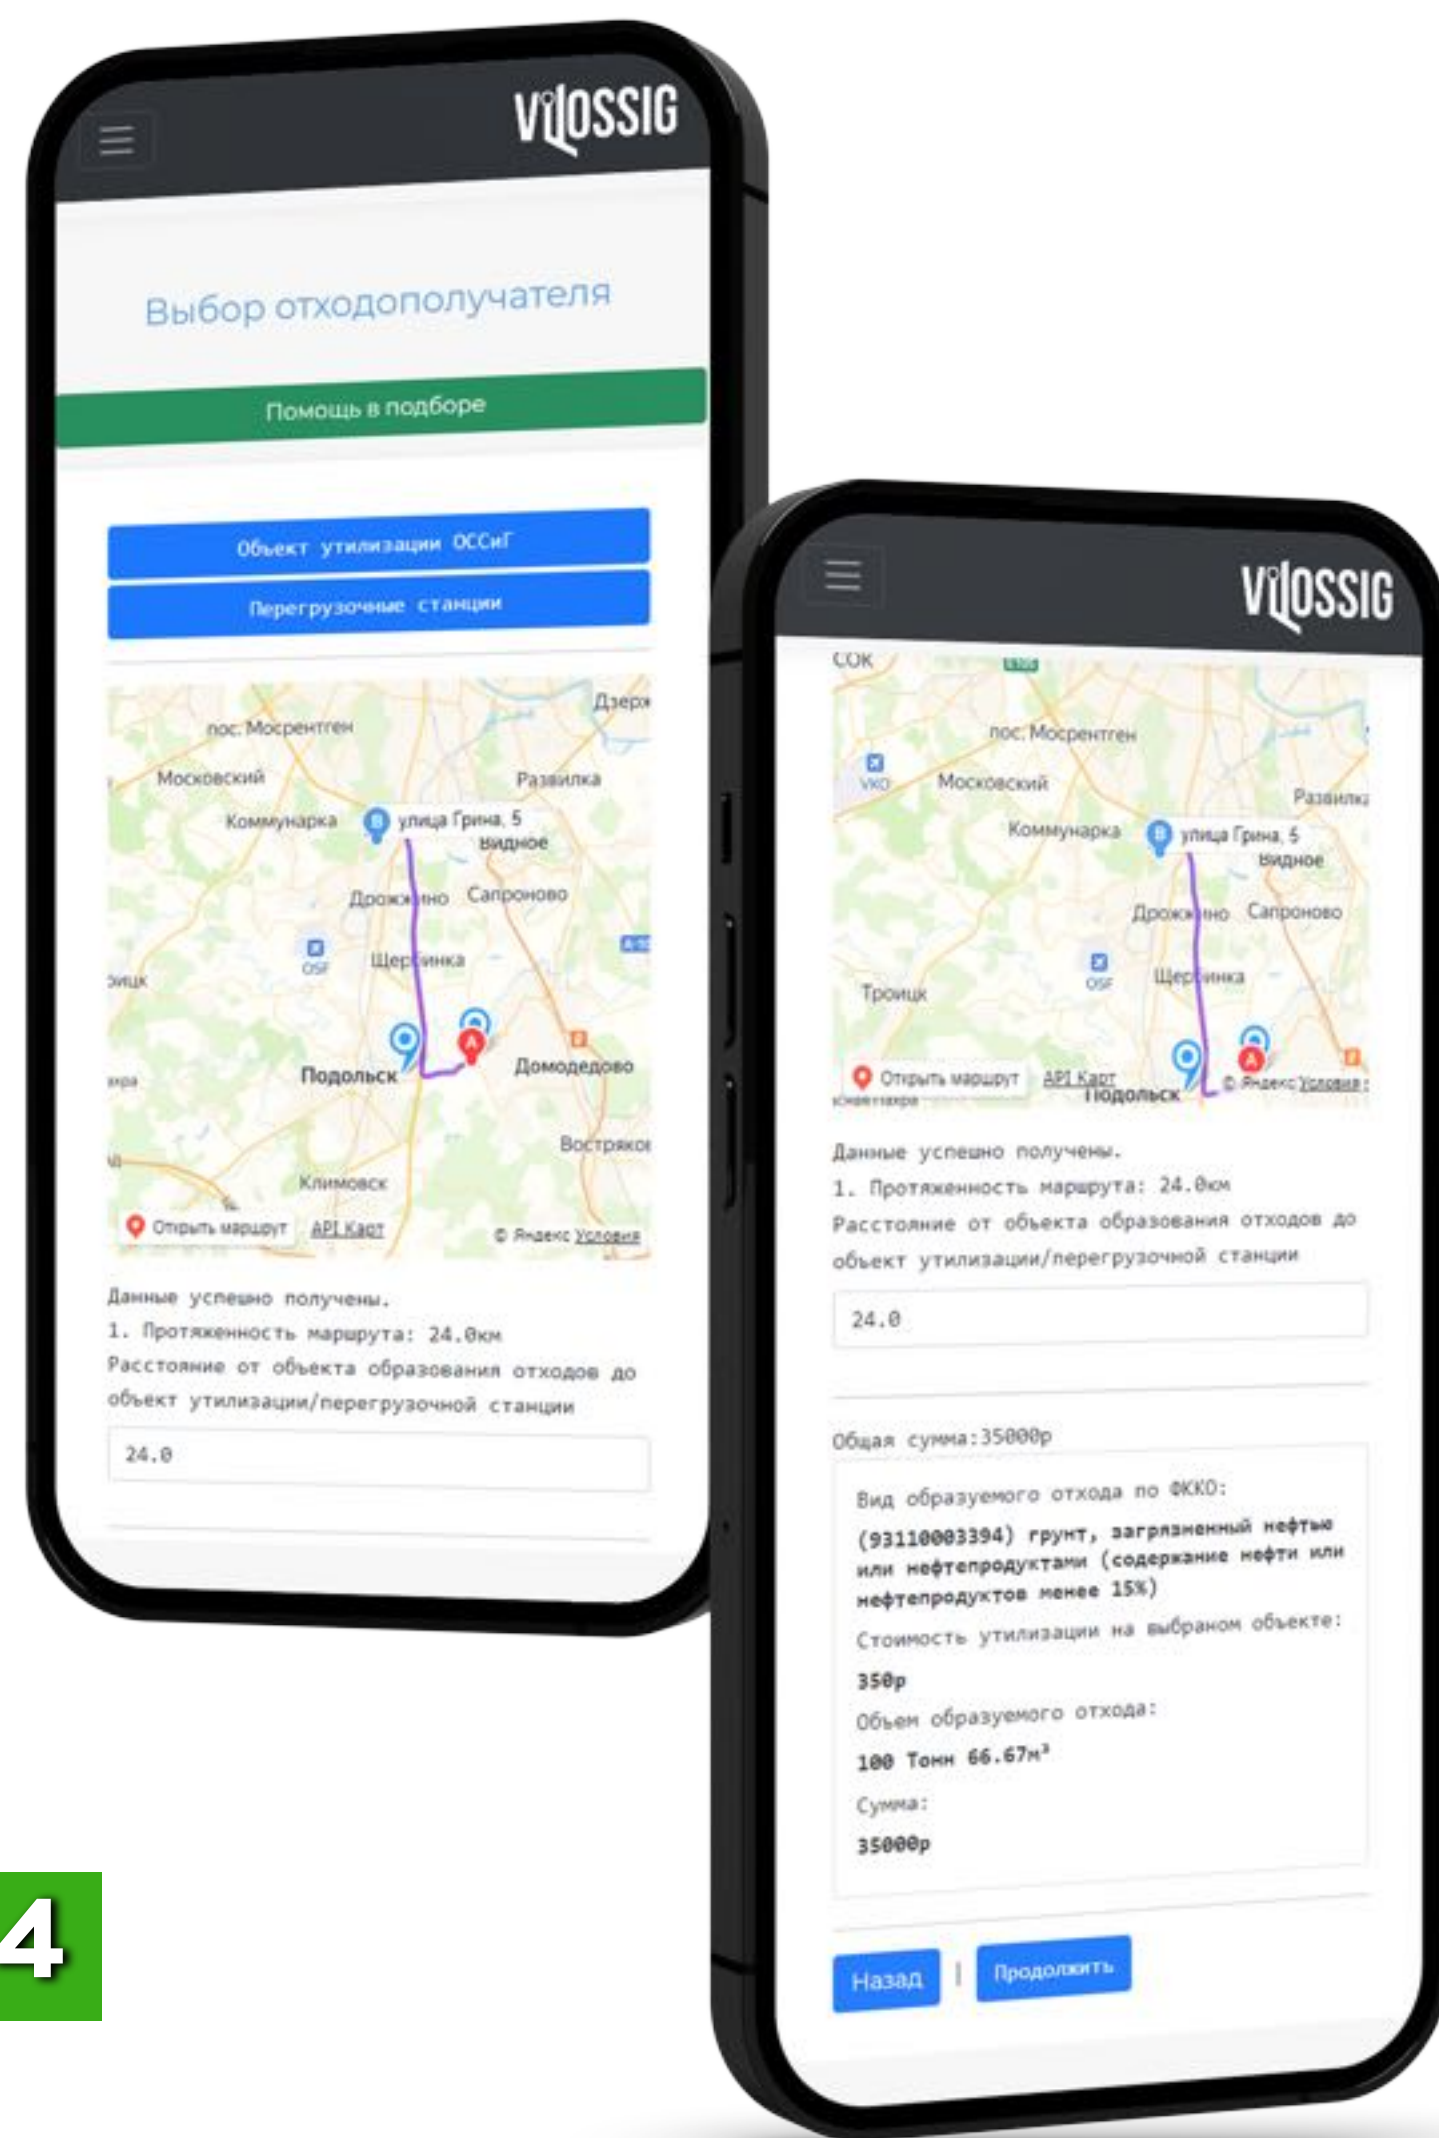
VIOSSIG

Выбор отходополучателя

Помощь в подборе

Объект утилизации ОССиГ

Перегрузочные станции

Дзерж
пос. Мосрентген
Московский
Развилка
Коммунарка
улица Грина, 5
Видное
Дрожжино
Сапроново
Щербинка
OSF
Подольск
Домодедово
Востряков
Климовск
Открыть маршрут
API Карт
© Яндекс Условия

Данные успешно получены.
1. Протяженность маршрута: 24.0км
Расстояние от объекта образования отходов до объект утилизации/перегрузочной станции

24.0

VIOSSIG

СОК
пос. Мосрентген
VKO
Московский
Развилка
Коммунарка
улица Грина, 5
Видное
Дрожжино
Сапроново
Троицк
OSF
Щербинка
Открыть маршрут
API Карт
Подольск
© Яндекс Условия

Данные успешно получены.
1. Протяженность маршрута: 24.0км
Расстояние от объекта образования отходов до объект утилизации/перегрузочной станции

24.0

Общая сумма:35000р

Вид образуемого отхода по ФККО:
(93110003394) грунт, загрязненный нефтью или нефтепродуктами (содержание нефти или нефтепродуктов менее 15%)
Стоимость утилизации на выбраном объекте:
350р
Объем образуемого отхода:
100 Тонн 66.67м³
Сумма:
35000р

Назад | Продолжить

4